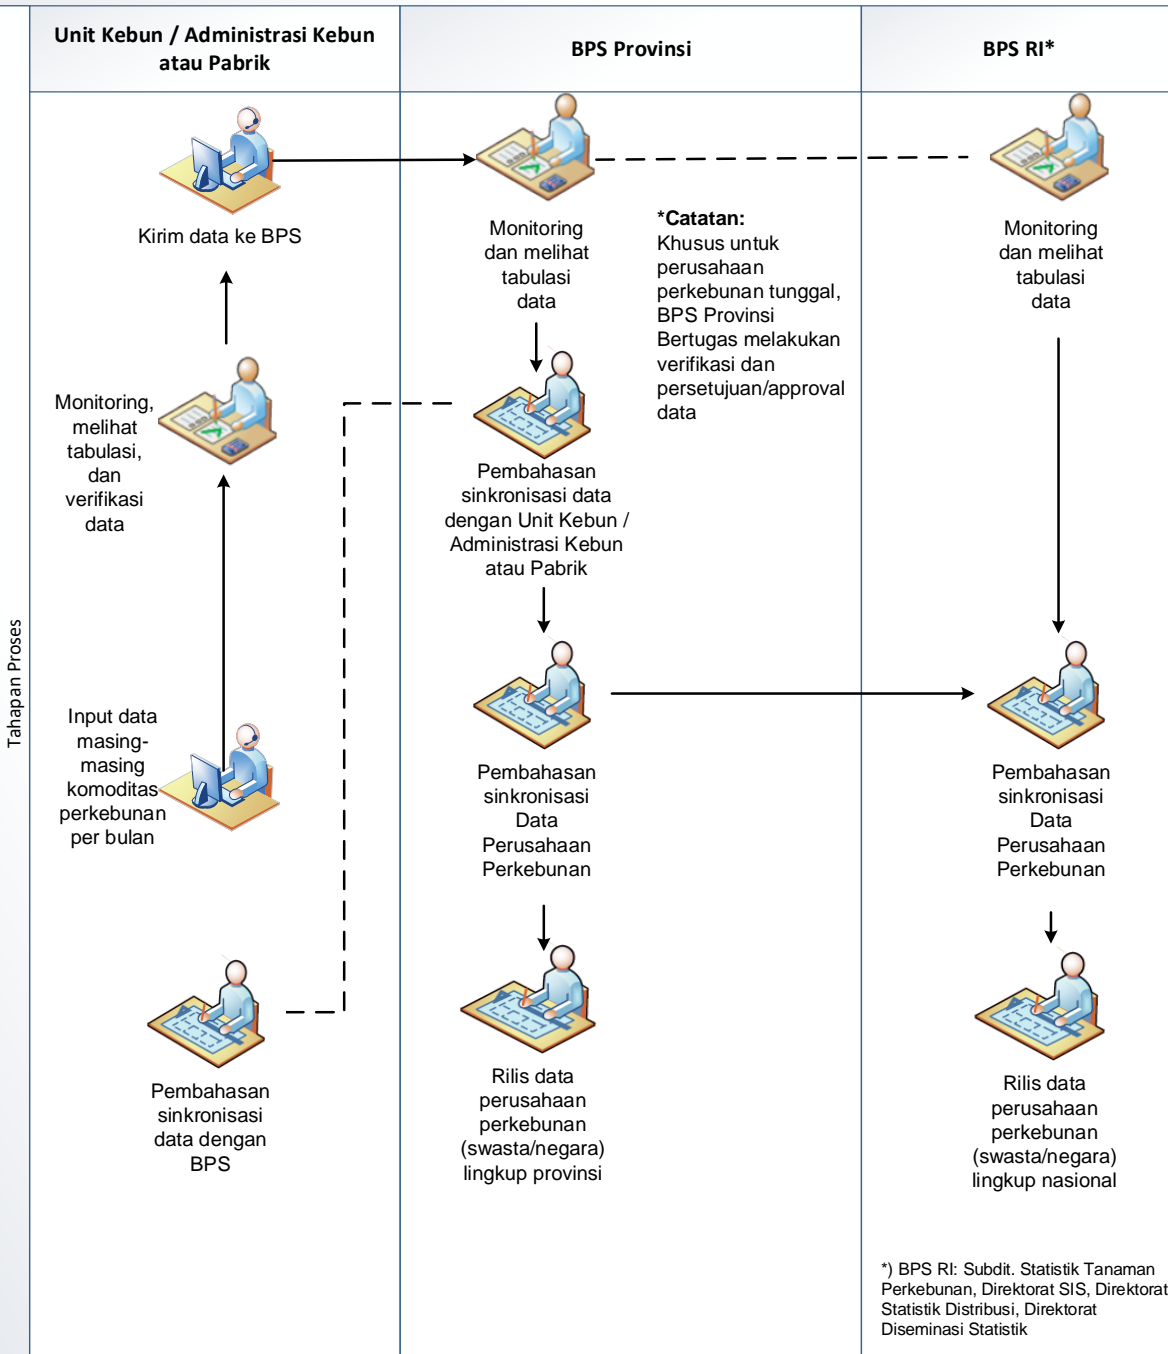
Tahapan Proses

Unit Kebun / Administrasi Kebun atau Pabrik

BPS Provinsi

BPS RI*

Kirim data ke BPS

Monitoring dan melihat tabulasi data

*Catatan:
Khusus untuk perusahaan perkebunan tunggal, BPS Provinsi Bertugas melakukan verifikasi dan persetujuan/approval data

Monitoring dan melihat tabulasi data

Monitoring, melihat tabulasi, dan verifikasi data

Pembahasan sinkronisasi data dengan Unit Kebun / Administrasi Kebun atau Pabrik

Input data masing-masing komoditas perkebunan per bulan

Pembahasan sinkronisasi Data Perusahaan Perkebunan

Pembahasan sinkronisasi Data Perusahaan Perkebunan

Pembahasan sinkronisasi data dengan BPS

Rilis data perusahaan perkebunan (swasta/negara) lingkup provinsi

Rilis data perusahaan perkebunan (swasta/negara) lingkup nasional

*) BPS RI: Subdit. Statistik Tanaman Perkebunan, Direktorat SIS, Direktorat Statistik Distribusi, Direktorat Diseminasi Statistik